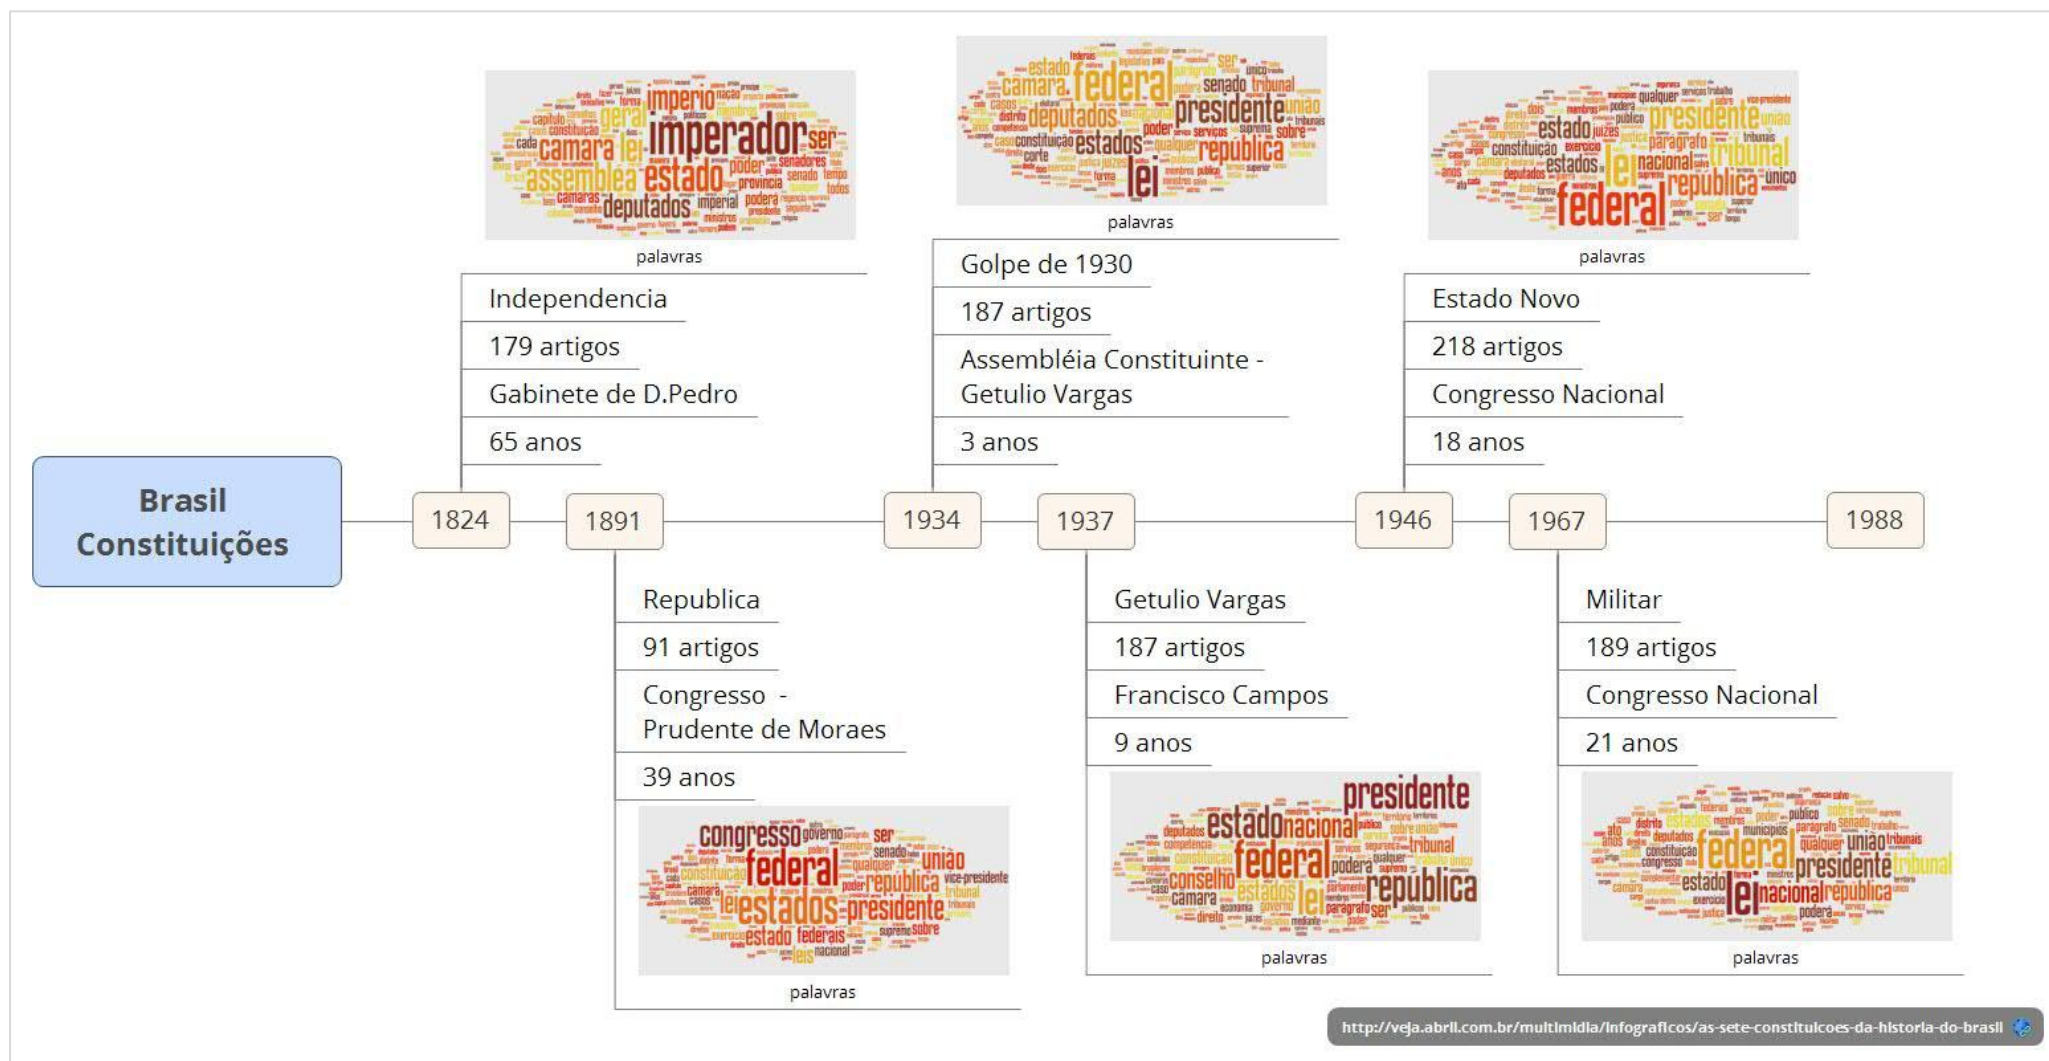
Brasil Constituições

1824

palavras

Independencia

179 artigos

Gabinete de D.Pedro

65 anos

1891

Republica

91 artigos

Congresso - Prudente de Moraes

39 anos

palavras

1934

palavras

Golpe de 1930

187 artigos

Assembléia Constituinte - Getulio Vargas

3 anos

1937

Getulio Vargas

187 artigos

Francisco Campos

9 anos

palavras

1946

palavras

Estado Novo

218 artigos

Congresso Nacional

18 anos

1967

Militar

189 artigos

Congresso Nacional

21 anos

palavras

1988

http://veja.abril.com.br/multimidia/infograficos/as-sete-constituicoes-da-historia-do-brasil